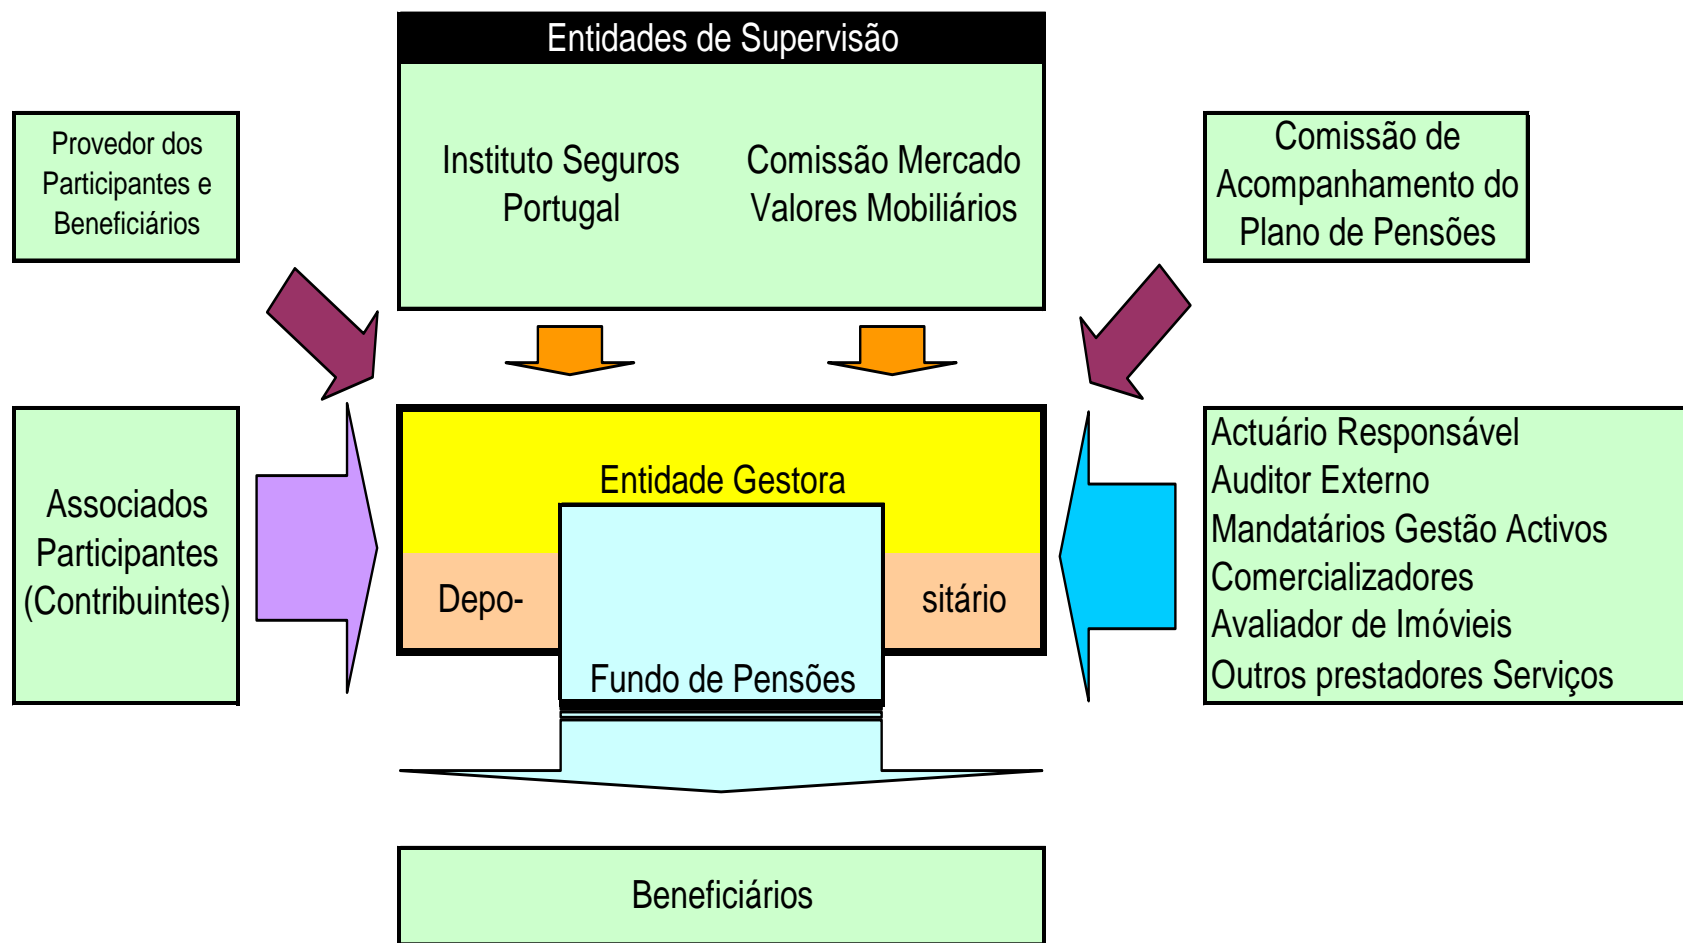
Entidades de Supervisão

Instituto Seguros Portugal

Comissão Mercado Valores Mobiliários

Provedor dos Participantes e Beneficiários

Comissão de Acompanhamento do Plano de Pensões

Associados Participantes (Contribuintes)

Entidade Gestora

Depo-

sitário

Fundo de Pensões

Actuário Responsável
Auditor Externo
Mandatários Gestão Activos
Comercializadores
Avaliador de Imóvieis
Outros prestadores Serviços

Beneficiários